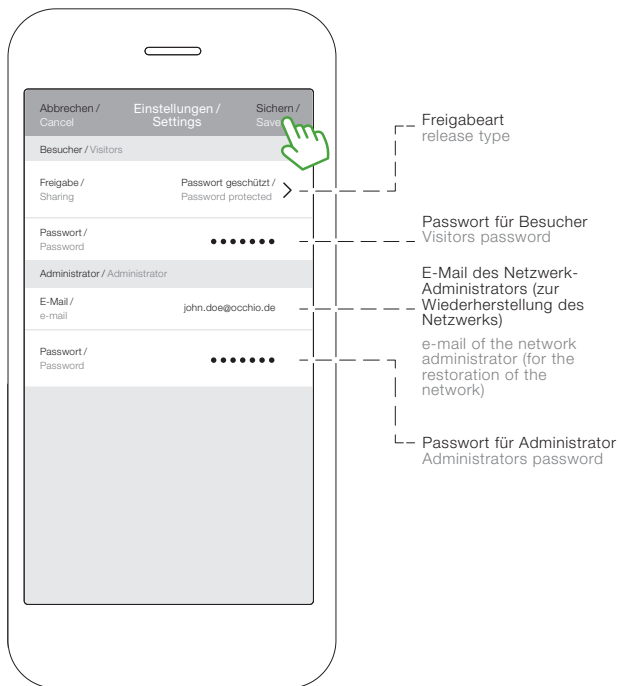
Abbrechen / Cancel

Einstellungen / Settings

Sichern / Save

Besucher / Visitors

Freigabe / Sharing

Passwort geschützt / Password protected

Passwort / Password

•••••••

Administrator / Administrator

E-Mail / e-mail

john.doe@occhio.de

Passwort / Password

•••••••

Freigabeart
release type

Passwort für Besucher
Visitors password

E-Mail des Netzwerk-Administrators (zur Wiederherstellung des Netzwerks)

e-mail of the network administrator (for the restoration of the network)

Passwort für Administrator
Administrators password